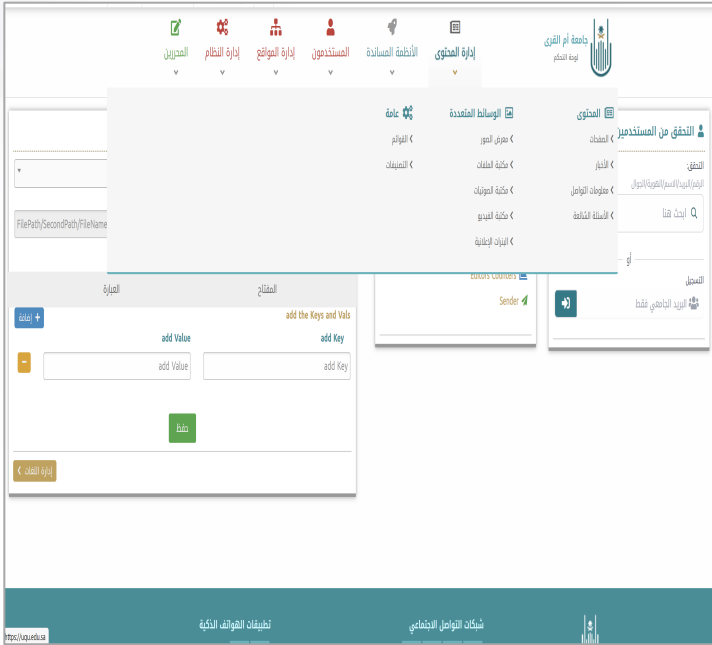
جامعة أم القرى
لوحة التحكم

إدارة المحتوى
الأنظمة المساندة
المستخدمون
إدارة المواقع
إدارة النظام
المحررين

المحتوى
الصفحات
الأخبار
معلومات التواصل
الأسئلة الشائعة

الوسائط المتعددة
معرض الصور
مكتبة الملفات
مكتبة الصوتيات
مكتبة الفيديو
البنرات الإعلانية

عامة
القوائم
التصنيفات

التحقق من المستخدمين
التحقق:
الرقم/البريد/الاسم/الهوية/الجوال
ابحث هنا
أو
التسجيل
البريد الجامعي فقط

Editors Counters
Sender

FilePath/SecondPath/FileName

المفتاح
العبارة
add the Keys and Vals
إضافة
add Key
add Value
add Key
add Value
حفظ
إدارة اللغات

شبكات التواصل الاجتماعي
تطبيقات الهواتف الذكية
https://uqu.edu.sa